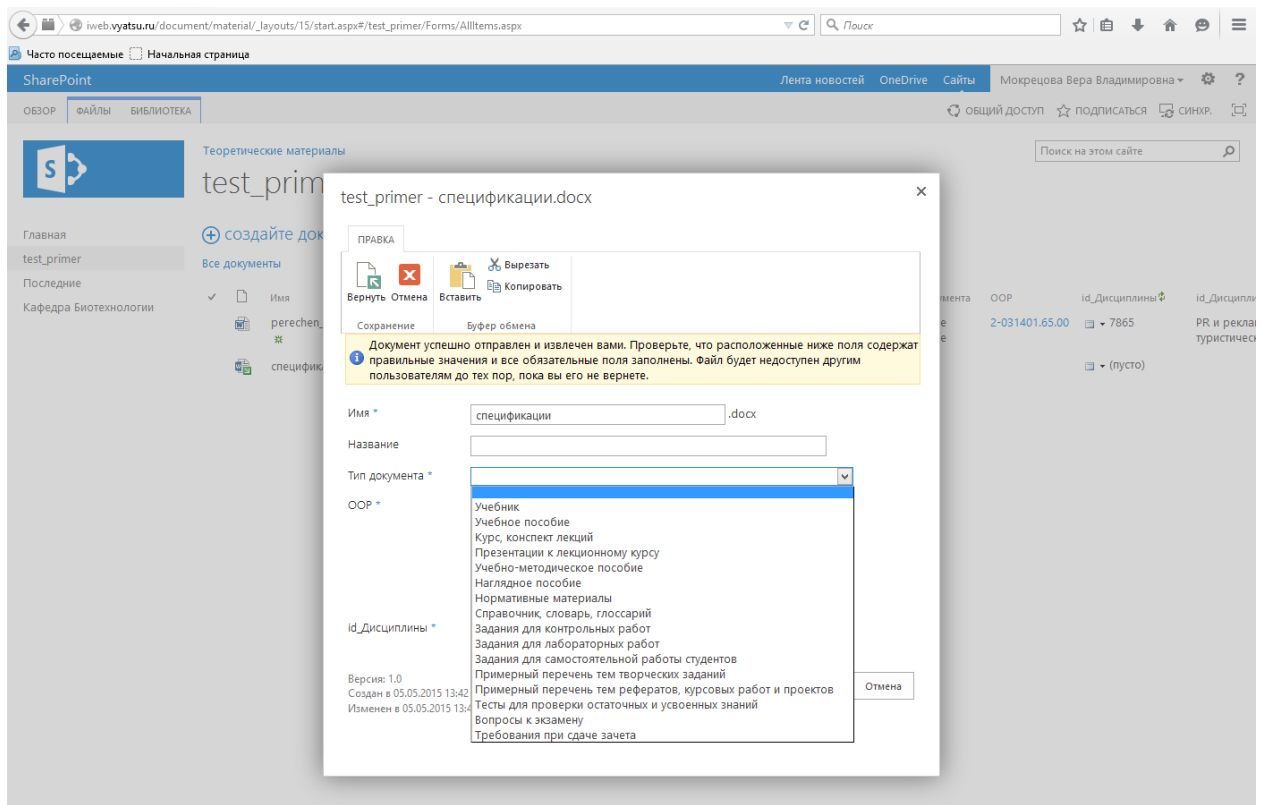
iweb.vyatsu.ru/document/material/_layouts/15/start.aspx#/test_primer/Forms/AllItems.aspx
Поиск
Часто посещаемые Начальная страница

SharePoint
Лента новостей OneDrive Сайты Мокрецова Вера Владимировна ▾ ?

ОБЗОР ФАЙЛЫ БИБЛИОТЕКА
ОБЩИЙ ДОСТУП ПОДПИСАТЬСЯ СИНХР.

Теоретические материалы
test_prim
Поиск на этом сайте

Главная
test_primer
Последние
Кафедра Биотехнологии

создайте док
Все документы
Имя
perechen_
специфика
мента ООР id_Дисциплины id_Дисципли
е 2-031401.65.00 7865 PR и рекла туристичес
(пусто)

test_primer - спецификации.docx
×

ПРАВКА
Вернуть Отмена
Сохранение
Вставить
Вырезать
Копировать
Буфер обмена

Документ успешно отправлен и извлечен вами. Проверьте, что расположенные ниже поля содержат правильные значения и все обязательные поля заполнены. Файл будет недоступен другим пользователям до тех пор, пока вы его не вернете.

Имя *
спецификации
.docx
Название
Тип документа *
ООР *
id_Дисциплины *

Учебник
Учебное пособие
Курс, конспект лекций
Презентации к лекционному курсу
Учебно-методическое пособие
Наглядное пособие
Нормативные материалы
Справочник, словарь, глоссарий
Задания для контрольных работ
Задания для лабораторных работ
Задания для самостоятельной работы студентов
Примерный перечень тем творческих заданий
Примерный перечень тем рефератов, курсовых работ и проектов
Тесты для проверки остаточных и усвоенных знаний
Вопросы к экзамену
Требования при сдаче зачета

Версия: 1.0
Создан в 05.05.2015 13:42
Изменен в 05.05.2015 13:4
Отмена